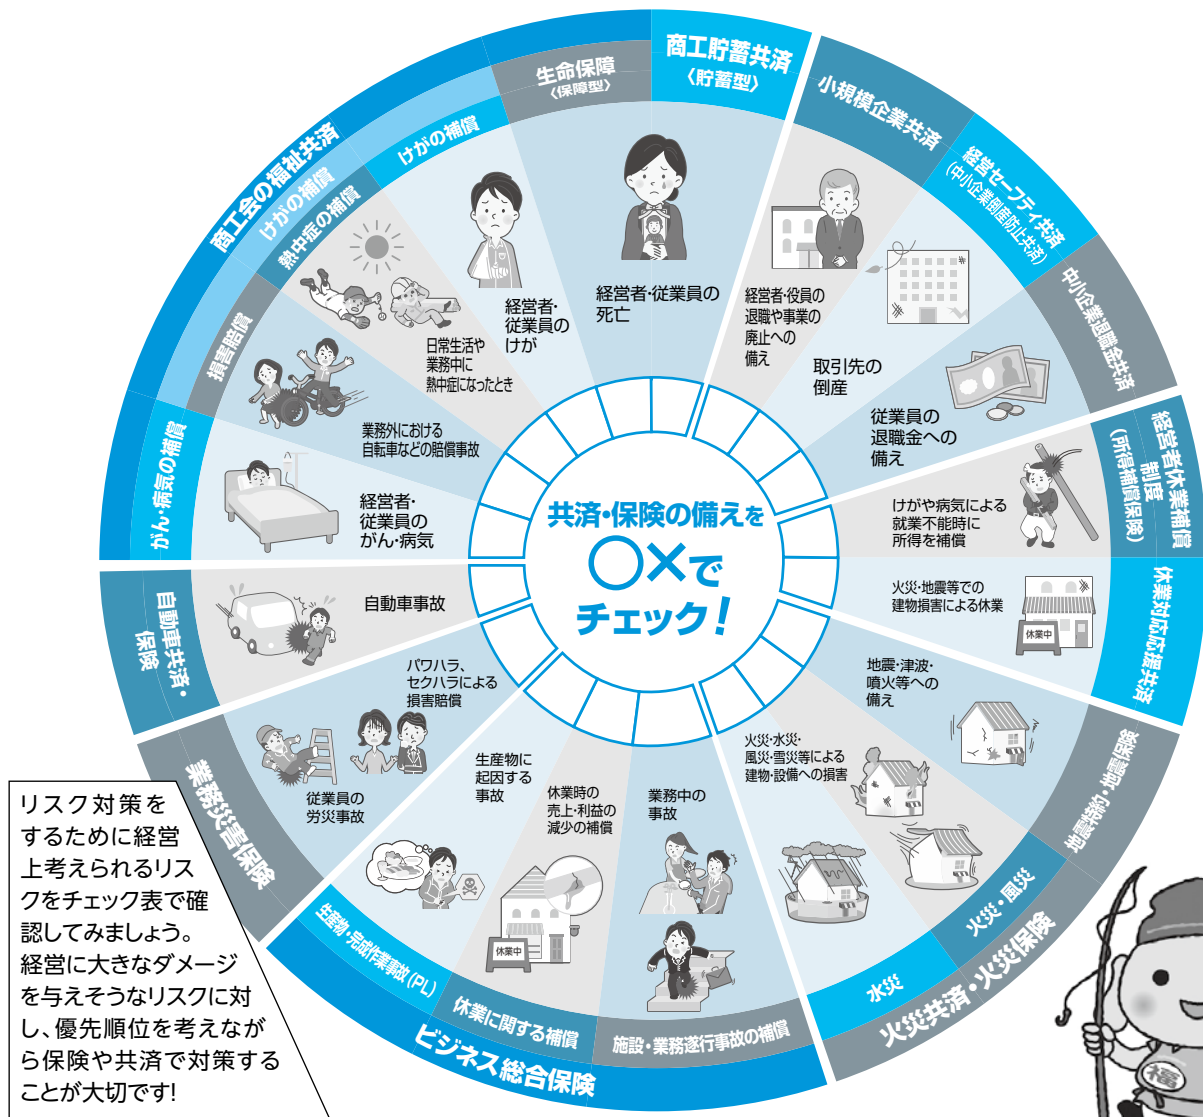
共済・保険の備えを
○×で
チェック!

商工貯蓄共済
〈貯蓄型〉

経営者・従業員の死亡

小規模企業共済

経営者・役員の退職や事業の廃止への備え

経営セーフティ共済
(中小企業倒産防止共済)

取引先の倒産

中小企業退職金共済

従業員の退職金への備え

経営者休業補償制度
(所得補償保険)

けがや病気による就業不能時に所得を補償

休業対応応援共済

火災・地震等での建物損害による休業

休業中

地震保険・地震補償保険

地震・津波・噴火等への備え

火災・風災

火災・水災・風災・雪災等による建物・設備への損害

水災

火災共済・火災保険

業務中の事故

施設・業務遂行事故の補償

休業時の売上・利益の減少の補償

休業に関する補償

休業中

生産物に起因する事故

生産物・完成作業事故(PL)

ビジネス総合保険

従業員の労災事故

パワハラ、セクハラによる損害賠償

業務災害保険

自動車事故

自動車共済・保険

経営者・従業員のがん・病気

がん・病気の補償

業務外における自転車などの賠償事故

損害賠償

日常生活や業務中に熱中症になったとき

熱中症の補償

けがの補償

経営者・従業員のけが

けがの補償

商工会の福祉共済

生命保険
〈保障型〉

リスク対策をするために経営上考えられるリスクをチェック表で確認してみましょう。経営に大きなダメージを与えそうなリスクに対し、優先順位を考えながら保険や共済で対策することが大切です!

福